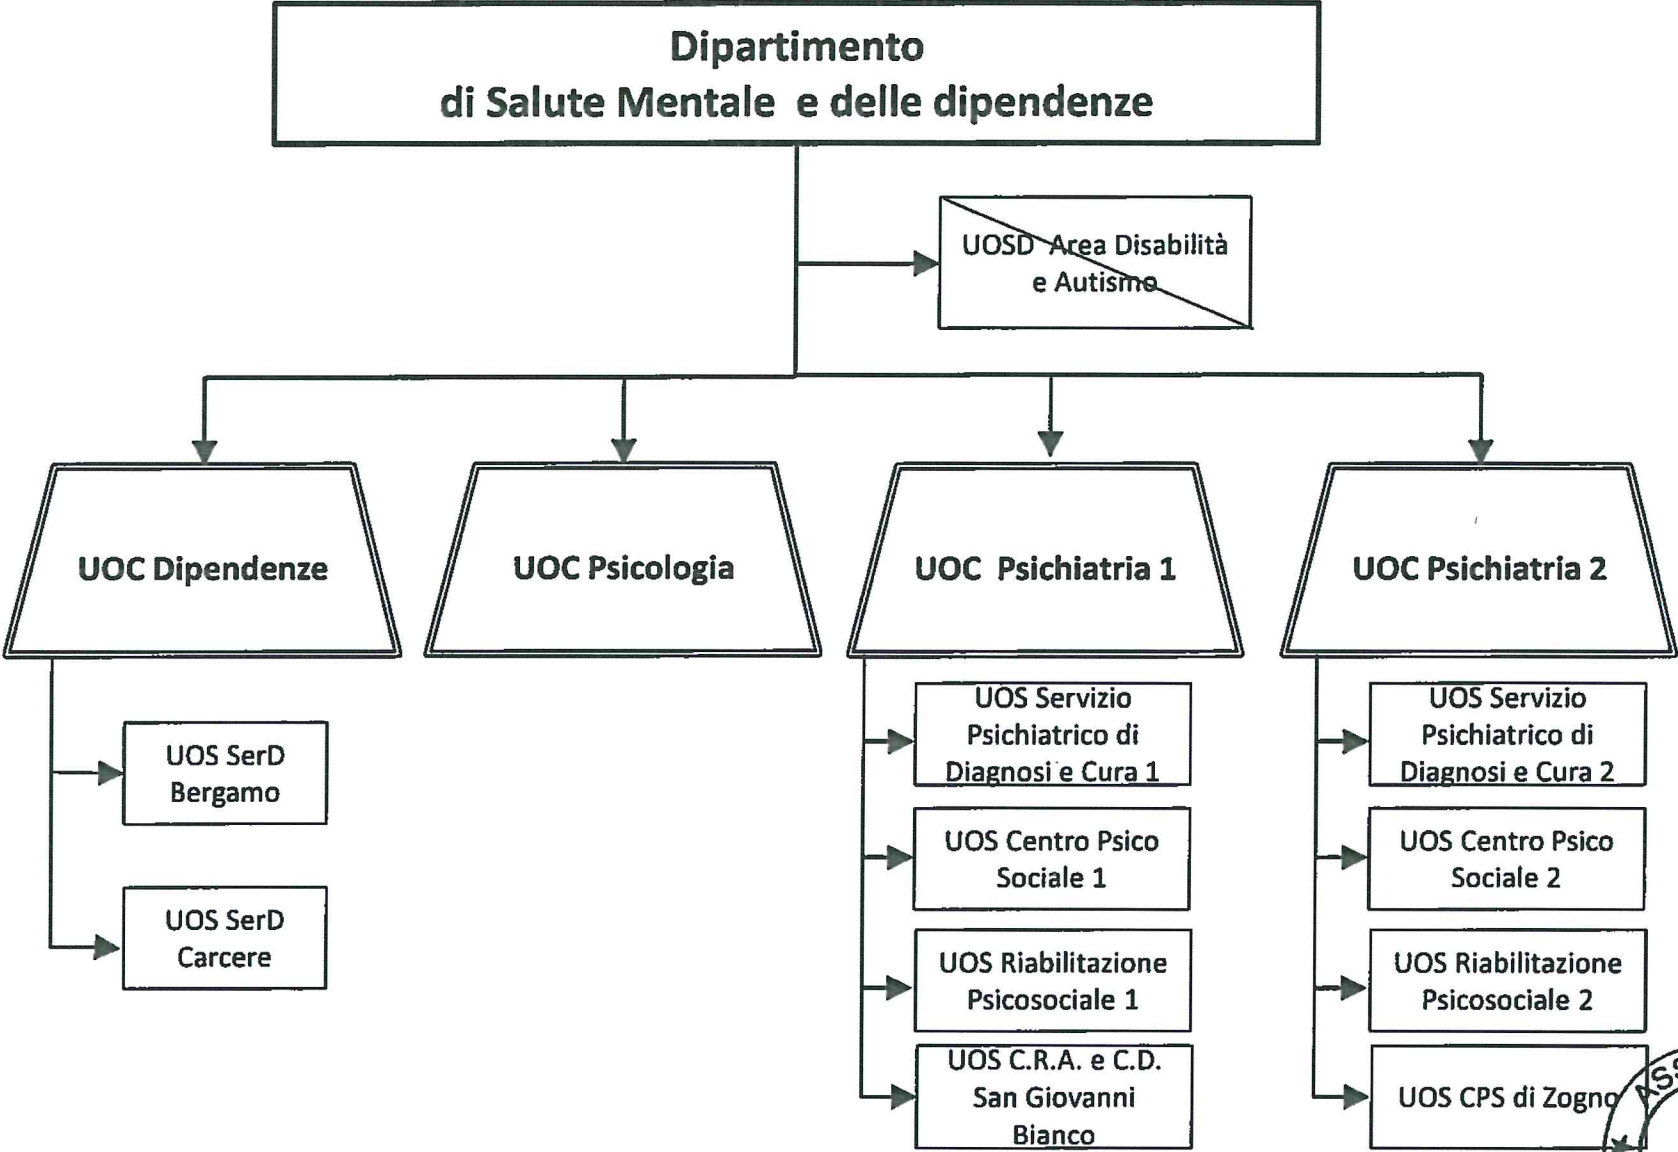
Dipartimento
di Salute Mentale e delle dipendenze

UOSD Area Disabilità e Autismo

UOC Dipendenze

UOC Psicologia

UOC Psichiatria 1

UOC Psichiatria 2

UOS SerD Bergamo

UOS SerD Carcere

UOS Servizio Psichiatrico di Diagnosi e Cura 1

UOS Centro Psico Sociale 1

UOS Riabilitazione Psicosociale 1

UOS C.R.A. e C.D. San Giovanni Bianco

UOS Servizio Psichiatrico di Diagnosi e Cura 2

UOS Centro Psico Sociale 2

UOS Riabilitazione Psicosociale 2

UOS CPS di Zogno

ASS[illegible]